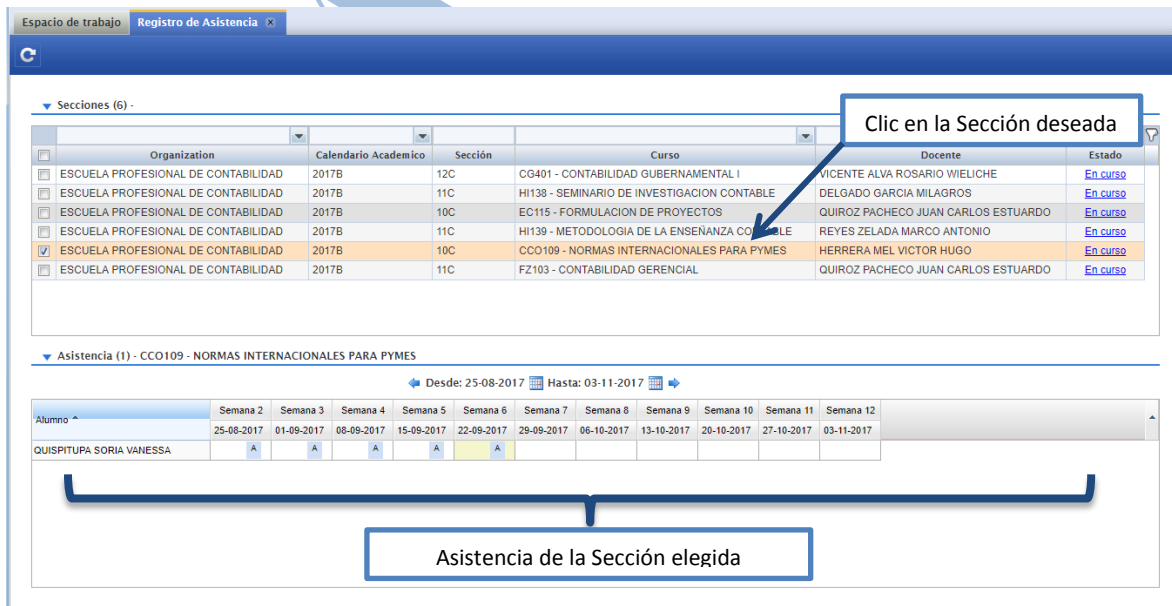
Espacio de trabajo | Registro de Asistencia ×

Secciones (6) -

Clic en la Sección deseada

| | Organization | Calendario Academico | Sección | Curso | Docente | Estado |
|---|---|---|---|---|---|---|
| | ESCUELA PROFESIONAL DE CONTABILIDAD | 2017B | 12C | CG401 - CONTABILIDAD GUBERNAMENTAL I | VICENTE ALVA ROSARIO WIELICHE | En curso |
| | ESCUELA PROFESIONAL DE CONTABILIDAD | 2017B | 11C | HI138 - SEMINARIO DE INVESTIGACION CONTABLE | DELGADO GARCIA MILAGROS | En curso |
| | ESCUELA PROFESIONAL DE CONTABILIDAD | 2017B | 10C | EC115 - FORMULACION DE PROYECTOS | QUIROZ PACHECO JUAN CARLOS ESTUARDO | En curso |
| | ESCUELA PROFESIONAL DE CONTABILIDAD | 2017B | 11C | HI139 - METODOLOGIA DE LA ENSEÑANZA CO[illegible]LE | REYES ZELADA MARCO ANTONIO | En curso |
| ✓ | ESCUELA PROFESIONAL DE CONTABILIDAD | 2017B | 10C | CCO109 - NORMAS INTERNACIONALES PARA PYMES | HERRERA MEL VICTOR HUGO | En curso |
| | ESCUELA PROFESIONAL DE CONTABILIDAD | 2017B | 11C | FZ103 - CONTABILIDAD GERENCIAL | QUIROZ PACHECO JUAN CARLOS ESTUARDO | En curso |

Asistencia (1) - CCO109 - NORMAS INTERNACIONALES PARA PYMES

Desde: 25-08-2017 Hasta: 03-11-2017

| Alumno | Semana 2 | Semana 3 | Semana 4 | Semana 5 | Semana 6 | Semana 7 | Semana 8 | Semana 9 | Semana 10 | Semana 11 | Semana 12 |
|---|---|---|---|---|---|---|---|---|---|---|---|
| | 25-08-2017 | 01-09-2017 | 08-09-2017 | 15-09-2017 | 22-09-2017 | 29-09-2017 | 06-10-2017 | 13-10-2017 | 20-10-2017 | 27-10-2017 | 03-11-2017 |
| QUISPITUPA SORIA VANESSA | A | A | A | A | A | | | | | | |

Asistencia de la Sección elegida